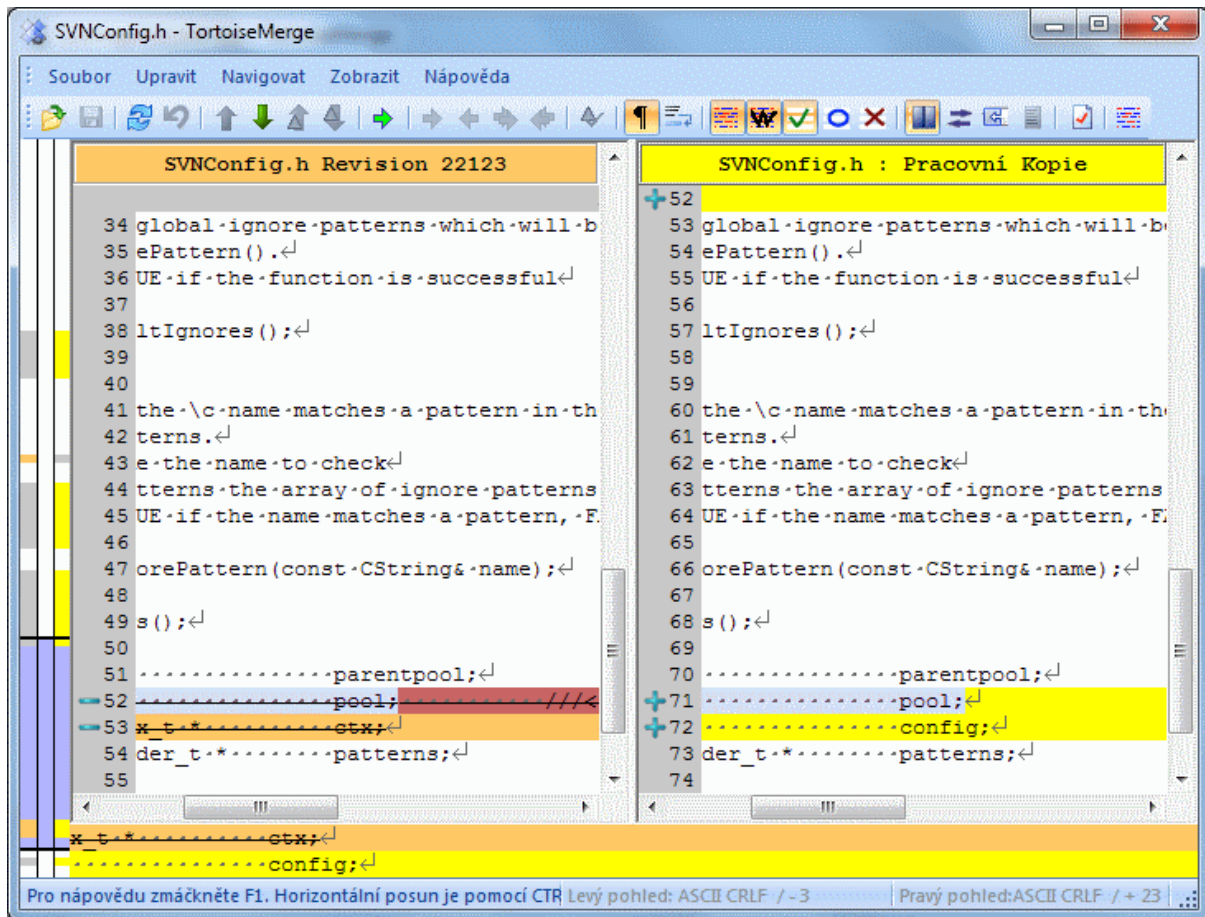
SVNConfig.h - TortoiseMerge

Soubor Upravit Navigovat Zobrazit Nápověda

SVNConfig.h Revision 22123

34 global·ignore·patterns·which·will·b
35 ePattern().↵
36 UE·if·the·function·is·successful↵
37
38 ltIgnores();↵
39
40
41 the·\c·name·matches·a·pattern·in·th
42 terns.↵
43 e·the·name·to·check↵
44 tterns·the·array·of·ignore·patterns
45 UE·if·the·name·matches·a·pattern,·F
46
47 orePattern(const·CString&·name);↵
48
49 s();↵
50
51 ··············parentpool;↵
52 ··············pool;···········///<
53 x_t·*··········ctx;↵
54 der_t·*·······patterns;↵
55

SVNConfig.h : Pracovní Kopie

52
53 global·ignore·patterns·which·will·b
54 ePattern().↵
55 UE·if·the·function·is·successful↵
56
57 ltIgnores();↵
58
59
60 the·\c·name·matches·a·pattern·in·th
61 terns.↵
62 e·the·name·to·check↵
63 tterns·the·array·of·ignore·patterns
64 UE·if·the·name·matches·a·pattern,·F
65
66 orePattern(const·CString&·name);↵
67
68 s();↵
69
70 ··············parentpool;↵
71 ··············pool;↵
72 ··············config;↵
73 der_t·*·······patterns;↵
74

x_t·*··········ctx;↵
··············config;↵

Pro nápovědu zmáčkněte F1. Horizontální posun je pomocí CTR Levý pohled: ASCII CRLF / - 3 Pravý pohled:ASCII CRLF / + 23